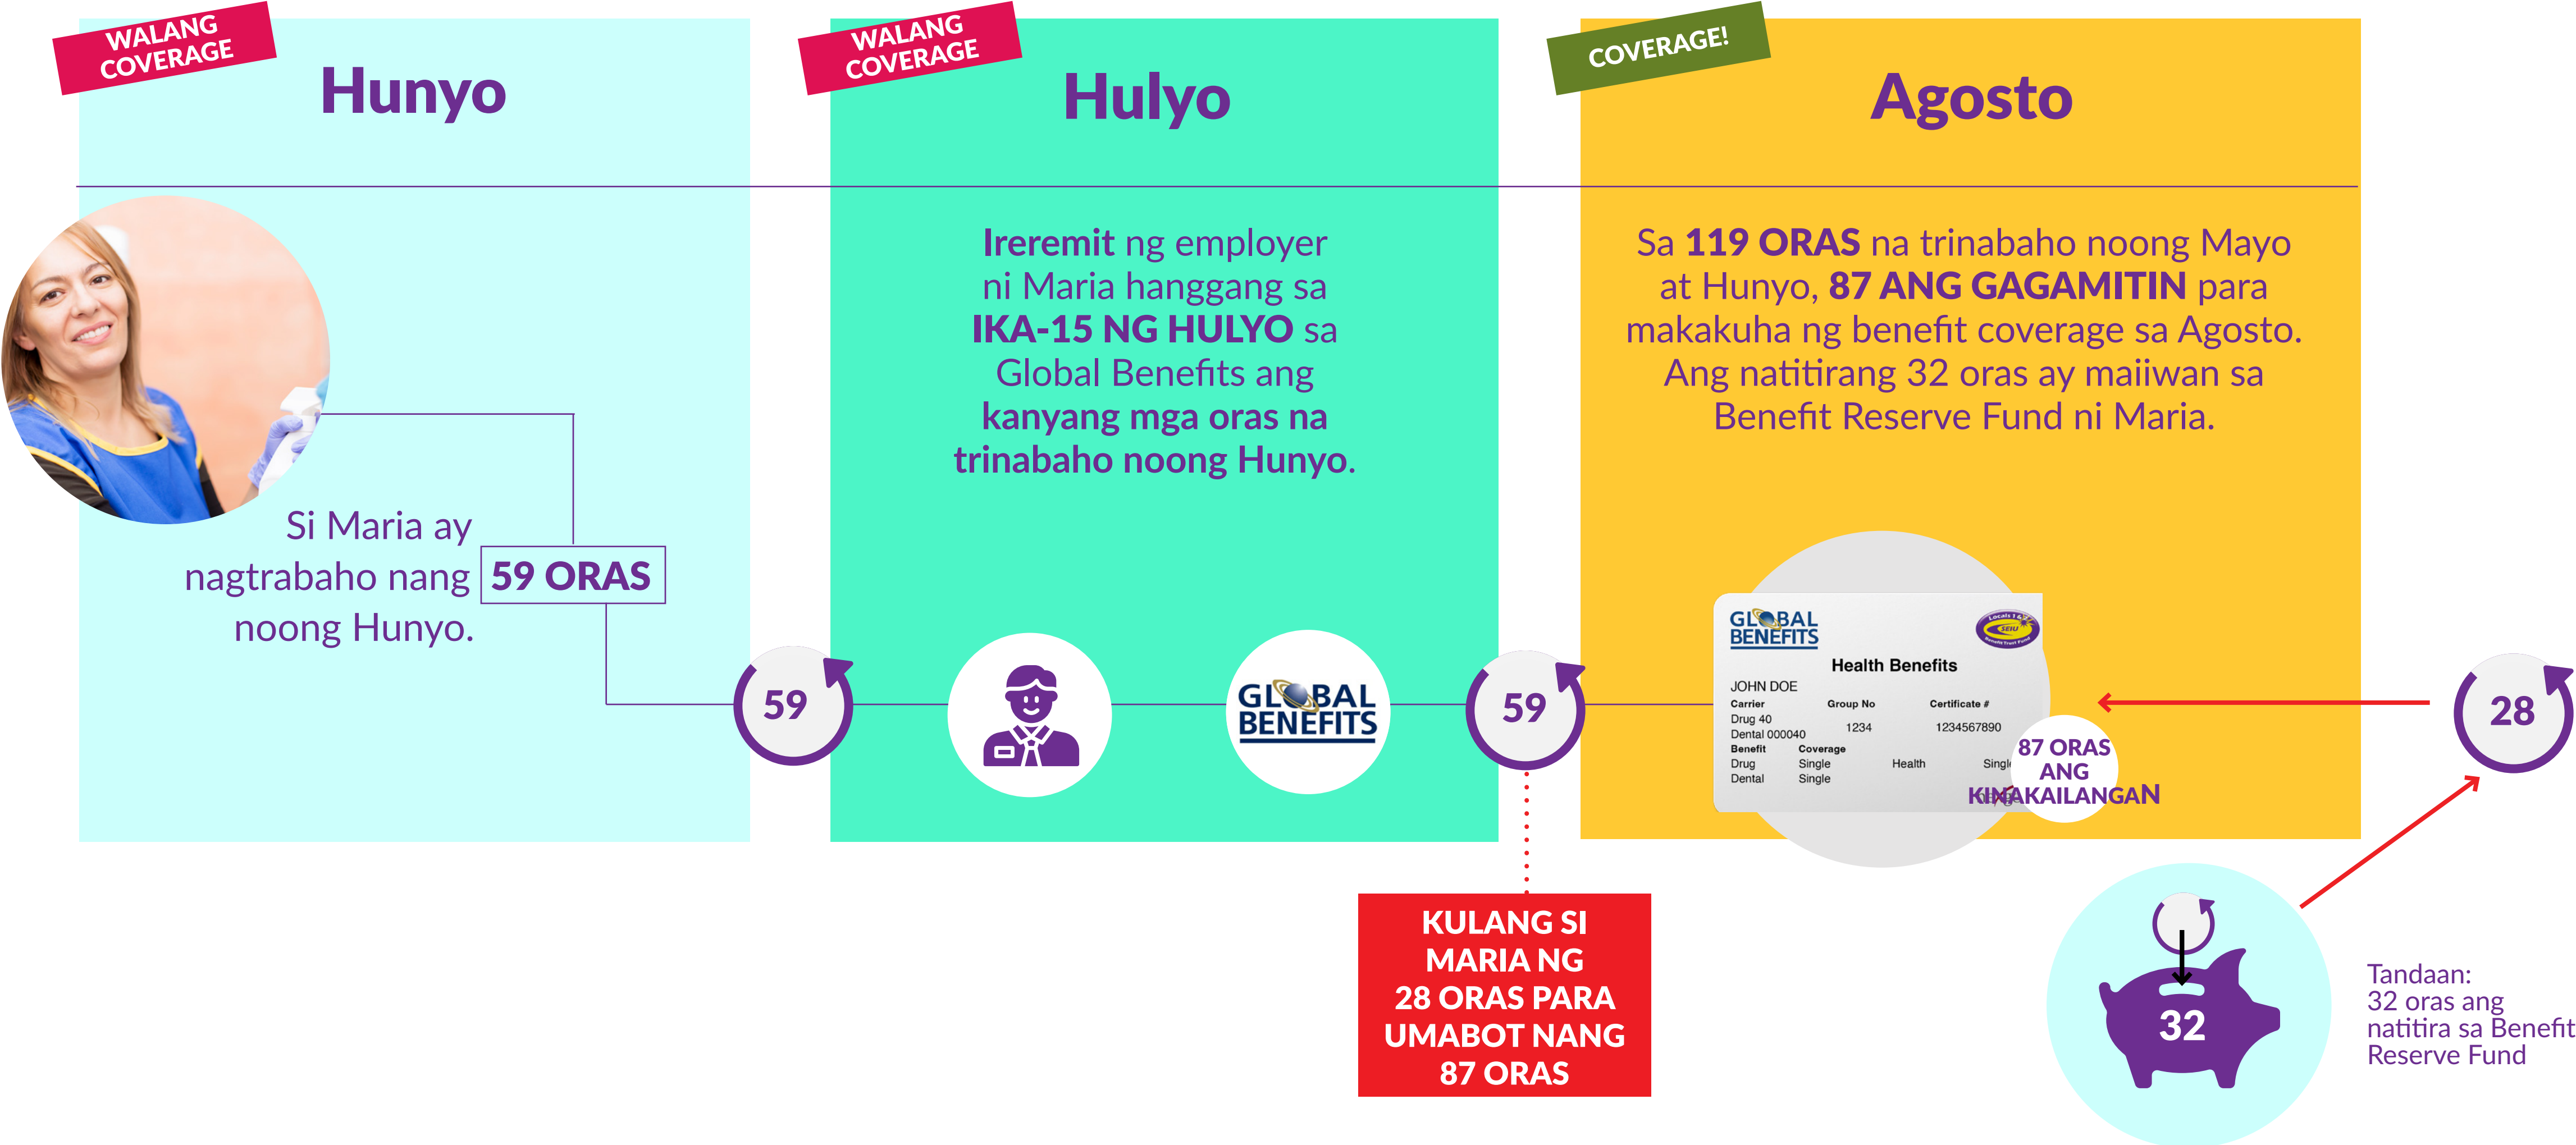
WALANG COVERAGE

Hunyo

Si Maria ay nagtrabaho nang 59 ORAS noong Hunyo.

59

WALANG COVERAGE

Hulyo

Ireremit ng employer ni Maria hanggang sa IKA-15 NG HULYO sa Global Benefits ang kanyang mga oras na trinabaho noong Hunyo.

GLOBAL BENEFITS

59

KULANG SI MARIA NG 28 ORAS PARA UMABOT NANG 87 ORAS

COVERAGE!

Agosto

Sa 119 ORAS na trinabaho noong Mayo at Hunyo, 87 ANG GAGAMITIN para makakuha ng benefit coverage sa Agosto. Ang natitirang 32 oras ay maiiwan sa Benefit Reserve Fund ni Maria.

GLOBAL BENEFITS

Health Benefits

JOHN DOE

| Carrier | Group No | Certificate # |
|---|---|---|
| Drug 40 | 1234 | 1234567890 |
| Dental 000040 | | |

| Benefit | Coverage | | |
|---|---|---|---|
| Drug | Single | Health | Singl |
| Dental | Single | | |

87 ORAS ANG KINAKAILANGAN

28

32

Tandaan: 32 oras ang natitira sa Benefit Reserve Fund